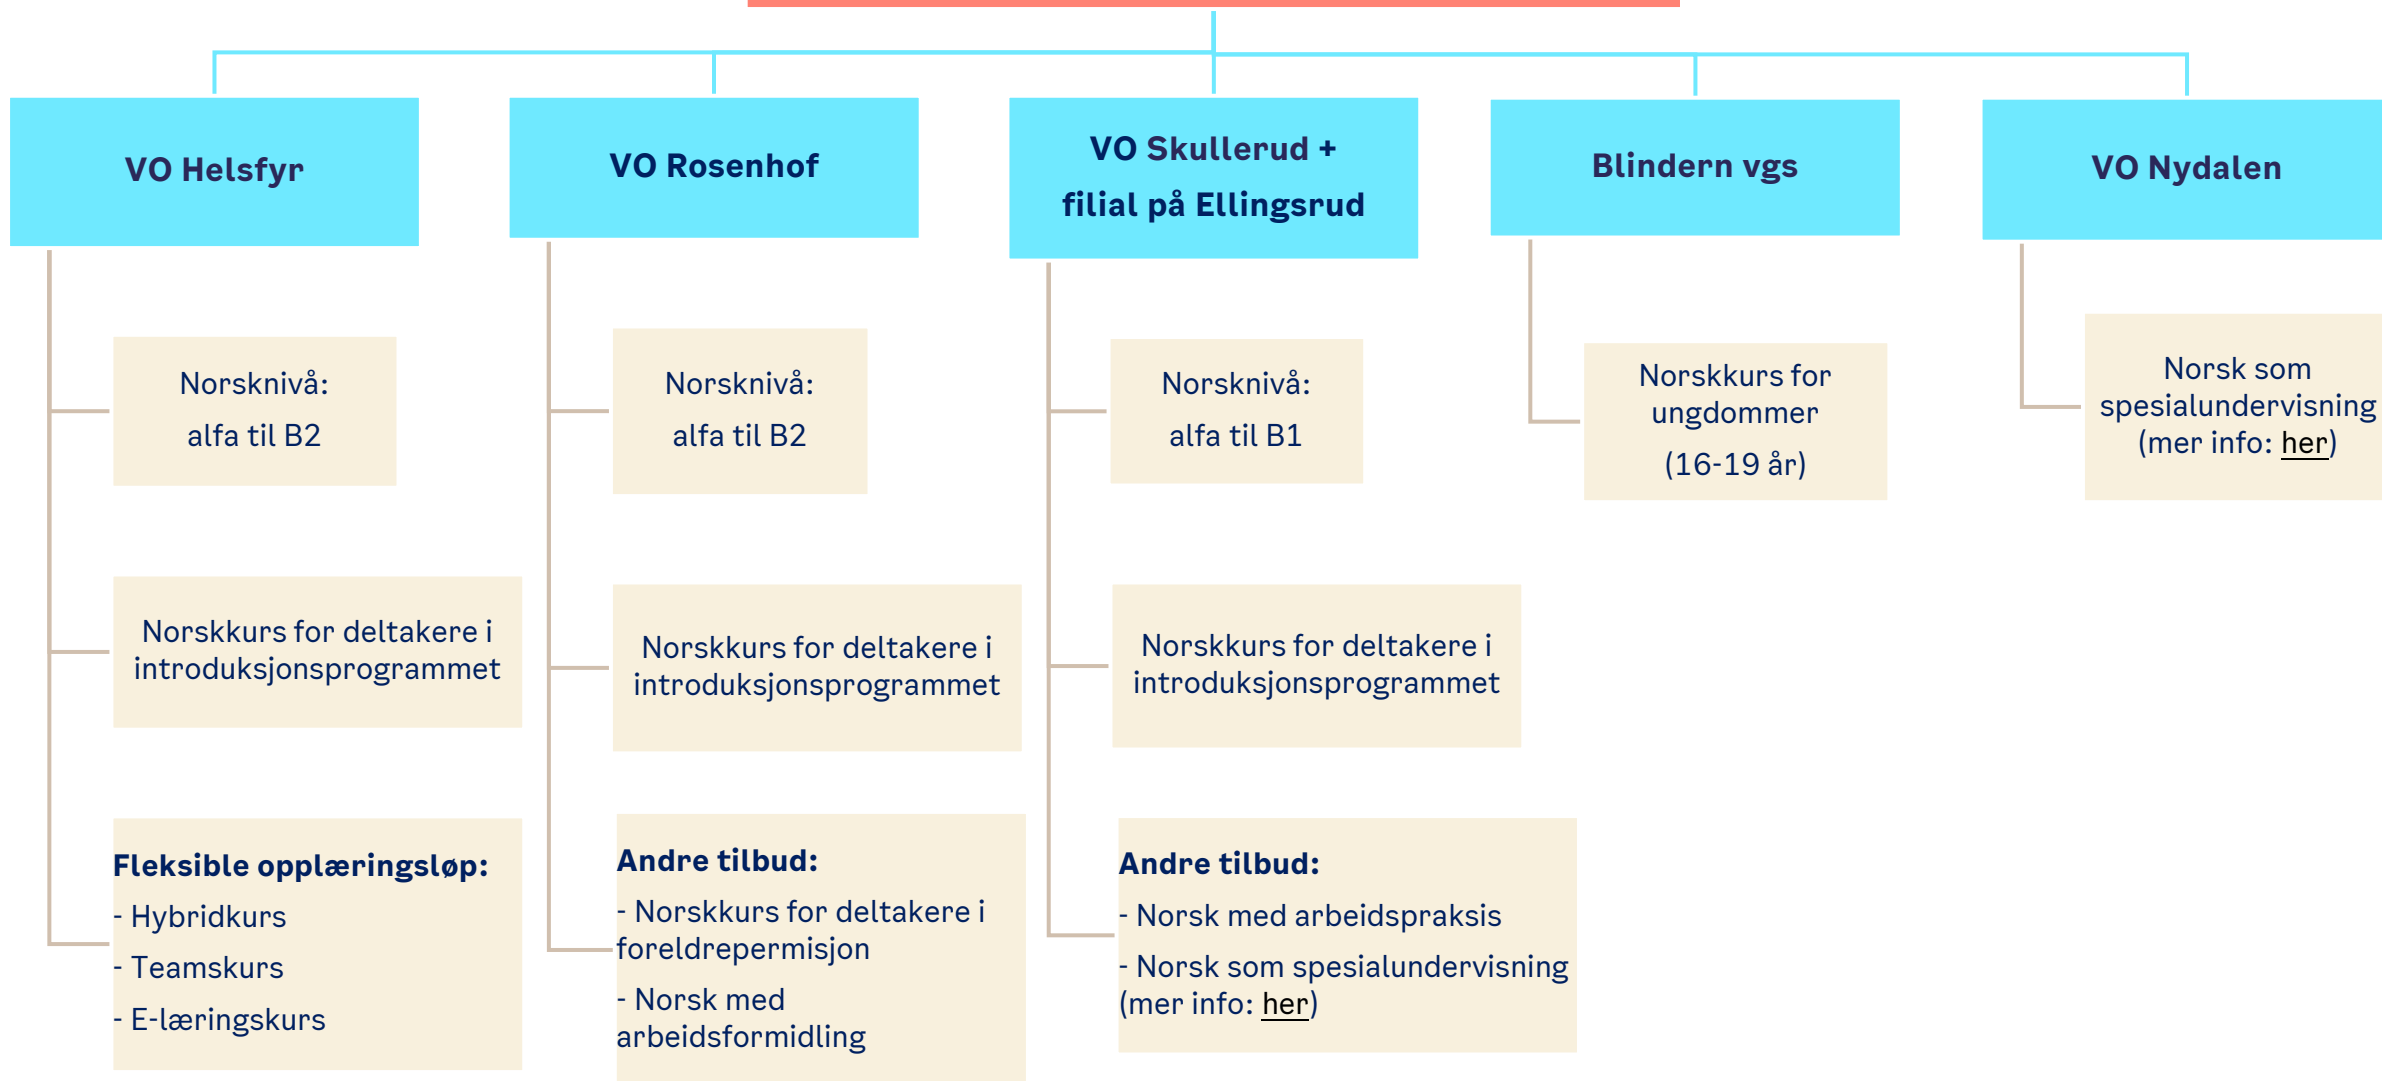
VO Helsfyr

Norsknivå:
alfa til B2

Norskkurs for deltakere i introduksjonsprogrammet

Fleksible opplæringsløp:
- Hybridkurs
- Teamskurs
- E-læringskurs

VO Rosenhof

Norsknivå:
alfa til B2

Norskkurs for deltakere i introduksjonsprogrammet

Andre tilbud:
- Norskkurs for deltakere i foreldrepermisjon
- Norsk med arbeidsformidling

VO Skullerud + filial på Ellingsrud

Norsknivå:
alfa til B1

Norskkurs for deltakere i introduksjonsprogrammet

Andre tilbud:
- Norsk med arbeidspraksis
- Norsk som spesialundervisning (mer info: her)

Blindern vgs

Norskkurs for ungdommer
(16-19 år)

VO Nydalen

Norsk som spesialundervisning (mer info: her)